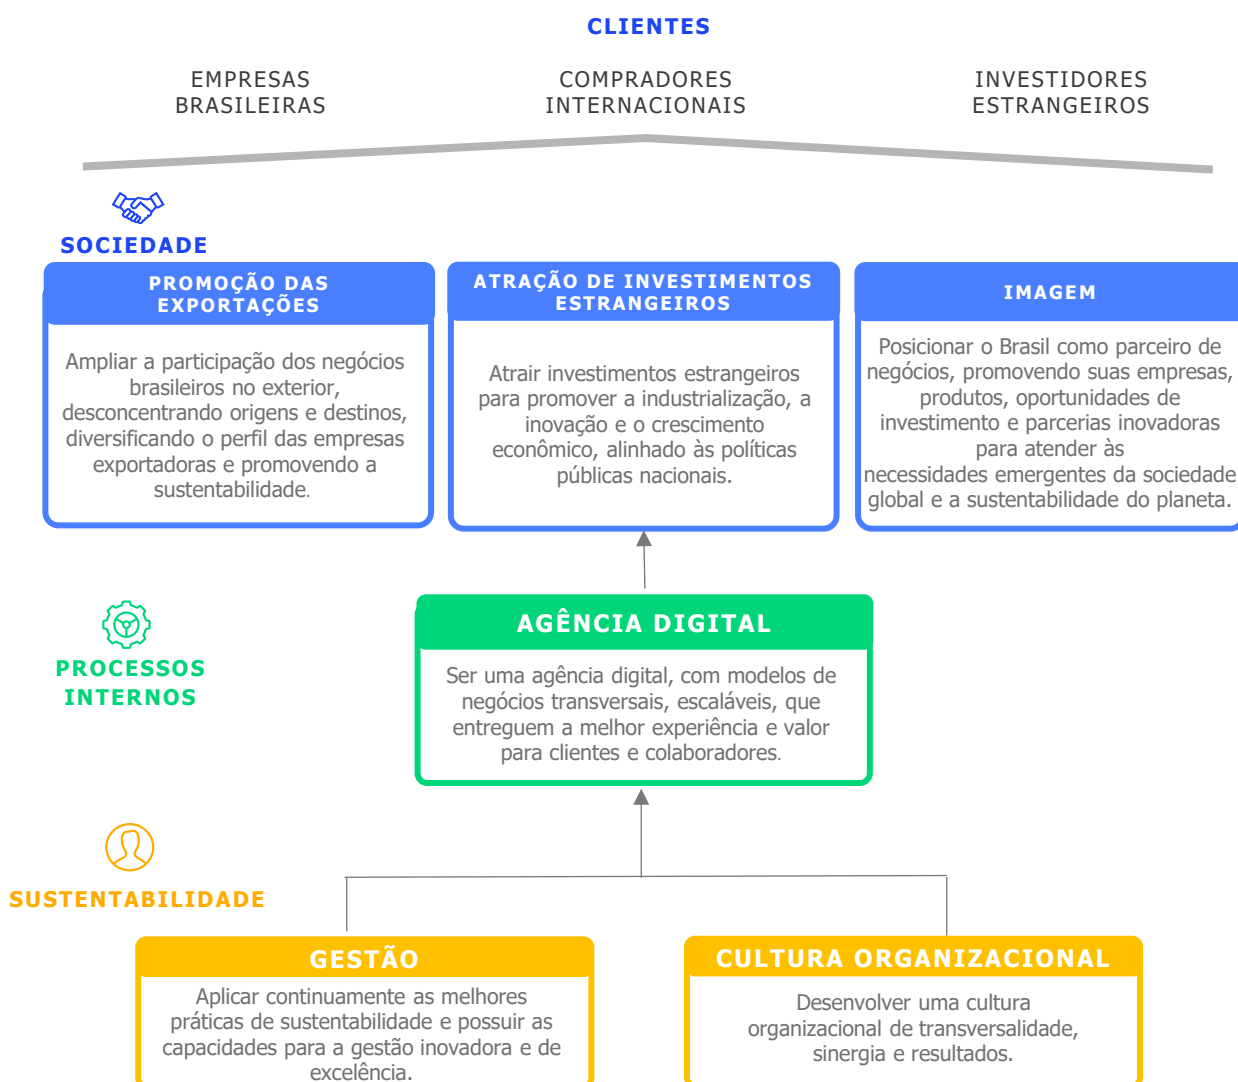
CLIENTES

EMPRESAS BRASILEIRAS

COMPRADORES INTERNACIONAIS

INVESTIDORES ESTRANGEIROS

SOCIEDADE

PROMOÇÃO DAS EXPORTAÇÕES

Ampliar a participação dos negócios brasileiros no exterior, desconcentrando origens e destinos, diversificando o perfil das empresas exportadoras e promovendo a sustentabilidade.

ATRAÇÃO DE INVESTIMENTOS ESTRANGEIROS

Atrair investimentos estrangeiros para promover a industrialização, a inovação e o crescimento econômico, alinhado às políticas públicas nacionais.

IMAGEM

Posicionar o Brasil como parceiro de negócios, promovendo suas empresas, produtos, oportunidades de investimento e parcerias inovadoras para atender às necessidades emergentes da sociedade global e a sustentabilidade do planeta.

PROCESSOS INTERNOS

AGÊNCIA DIGITAL

Ser uma agência digital, com modelos de negócios transversais, escaláveis, que entreguem a melhor experiência e valor para clientes e colaboradores.

SUSTENTABILIDADE

GESTÃO

Aplicar continuamente as melhores práticas de sustentabilidade e possuir as capacidades para a gestão inovadora e de excelência.

CULTURA ORGANIZACIONAL

Desenvolver uma cultura organizacional de transversalidade, sinergia e resultados.